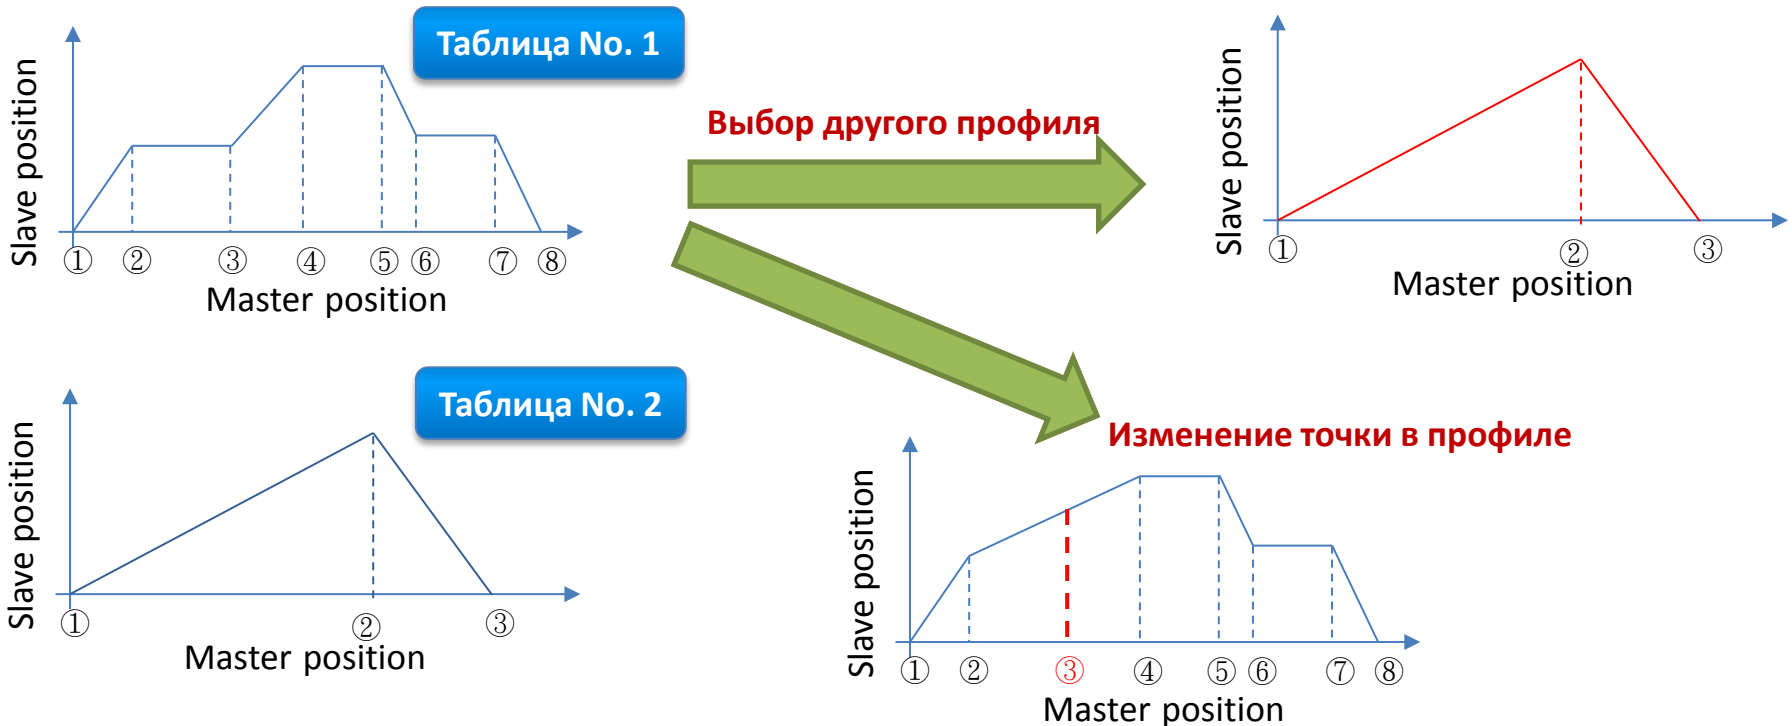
Таблица No. 1

Slave position

① ② ③ ④ ⑤ ⑥ ⑦ ⑧

Master position

Выбор другого профиля

Slave position

① ② ③

Master position

Таблица No. 2

Slave position

① ② ③

Master position

Изменение точки в профиле

Slave position

① ② ③ ④ ⑤ ⑥ ⑦ ⑧

Master position